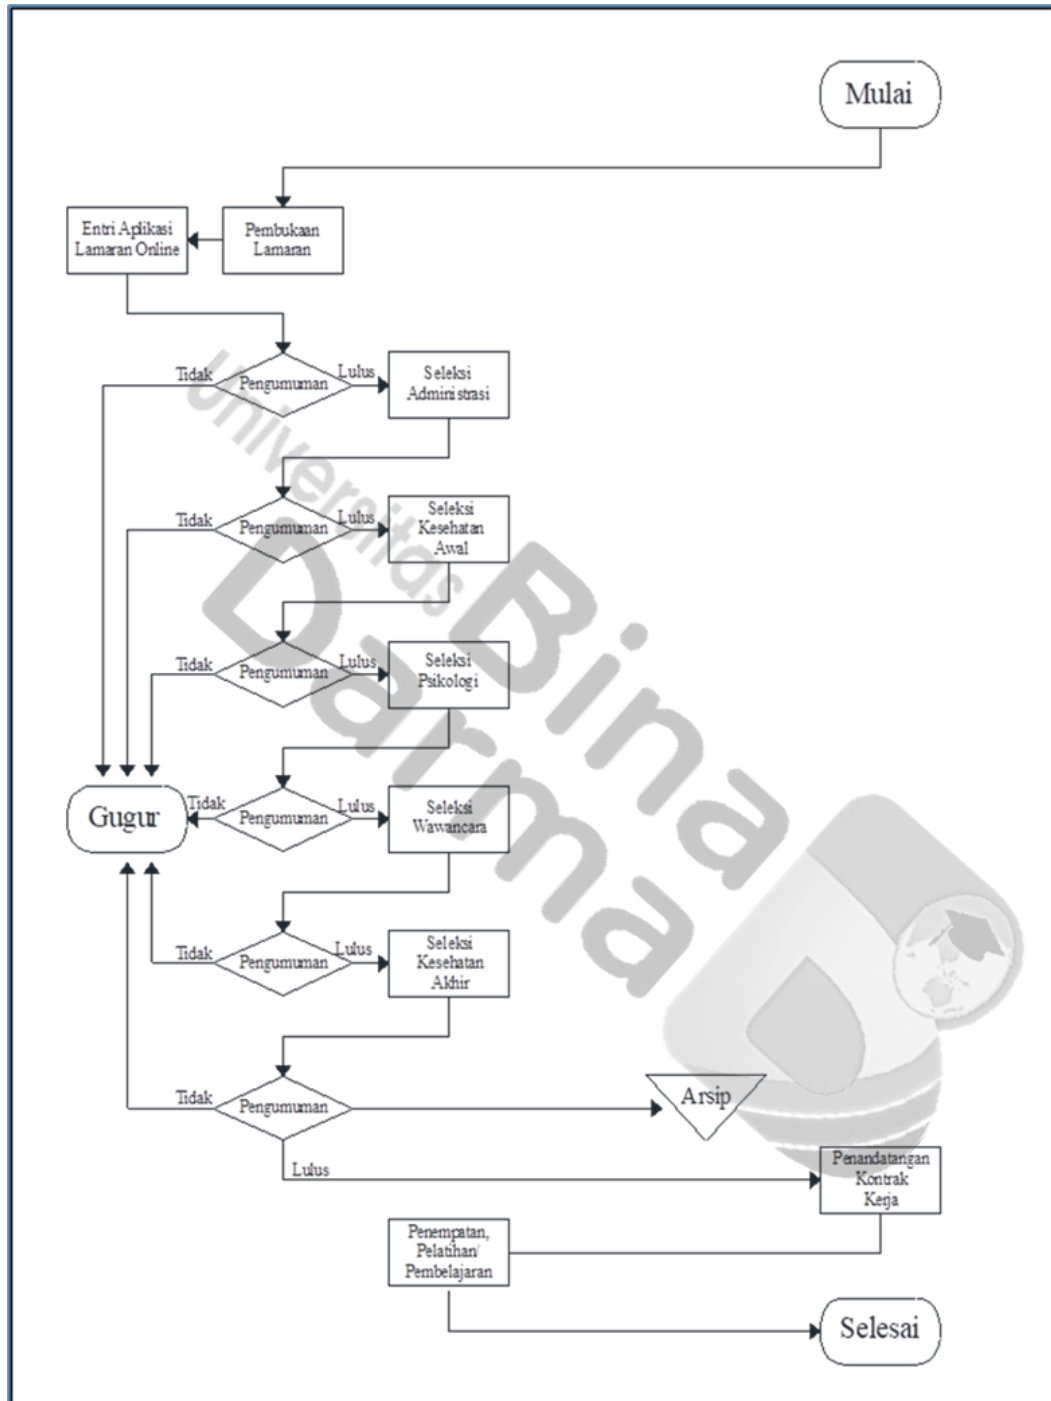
Mulai

Pembukaan Lamaran

Entri Aplikasi Lamaran Online

Tidak
Pengumuman
Lulus
Seleksi Administrasi

Tidak
Pengumuman
Lulus
Seleksi Kesehatan Awal

Tidak
Pengumuman
Lulus
Seleksi Psikologi

Gugur
Tidak
Pengumuman
Lulus
Seleksi Wawancara

Tidak
Pengumuman
Lulus
Seleksi Kesehatan Akhir

Tidak
Pengumuman
Arsip
Lulus
Penandatangan Kontrak Kerja

Penempatan, Pelatihan/ Pembelajaran

Selesai

Universitas Bina Darma